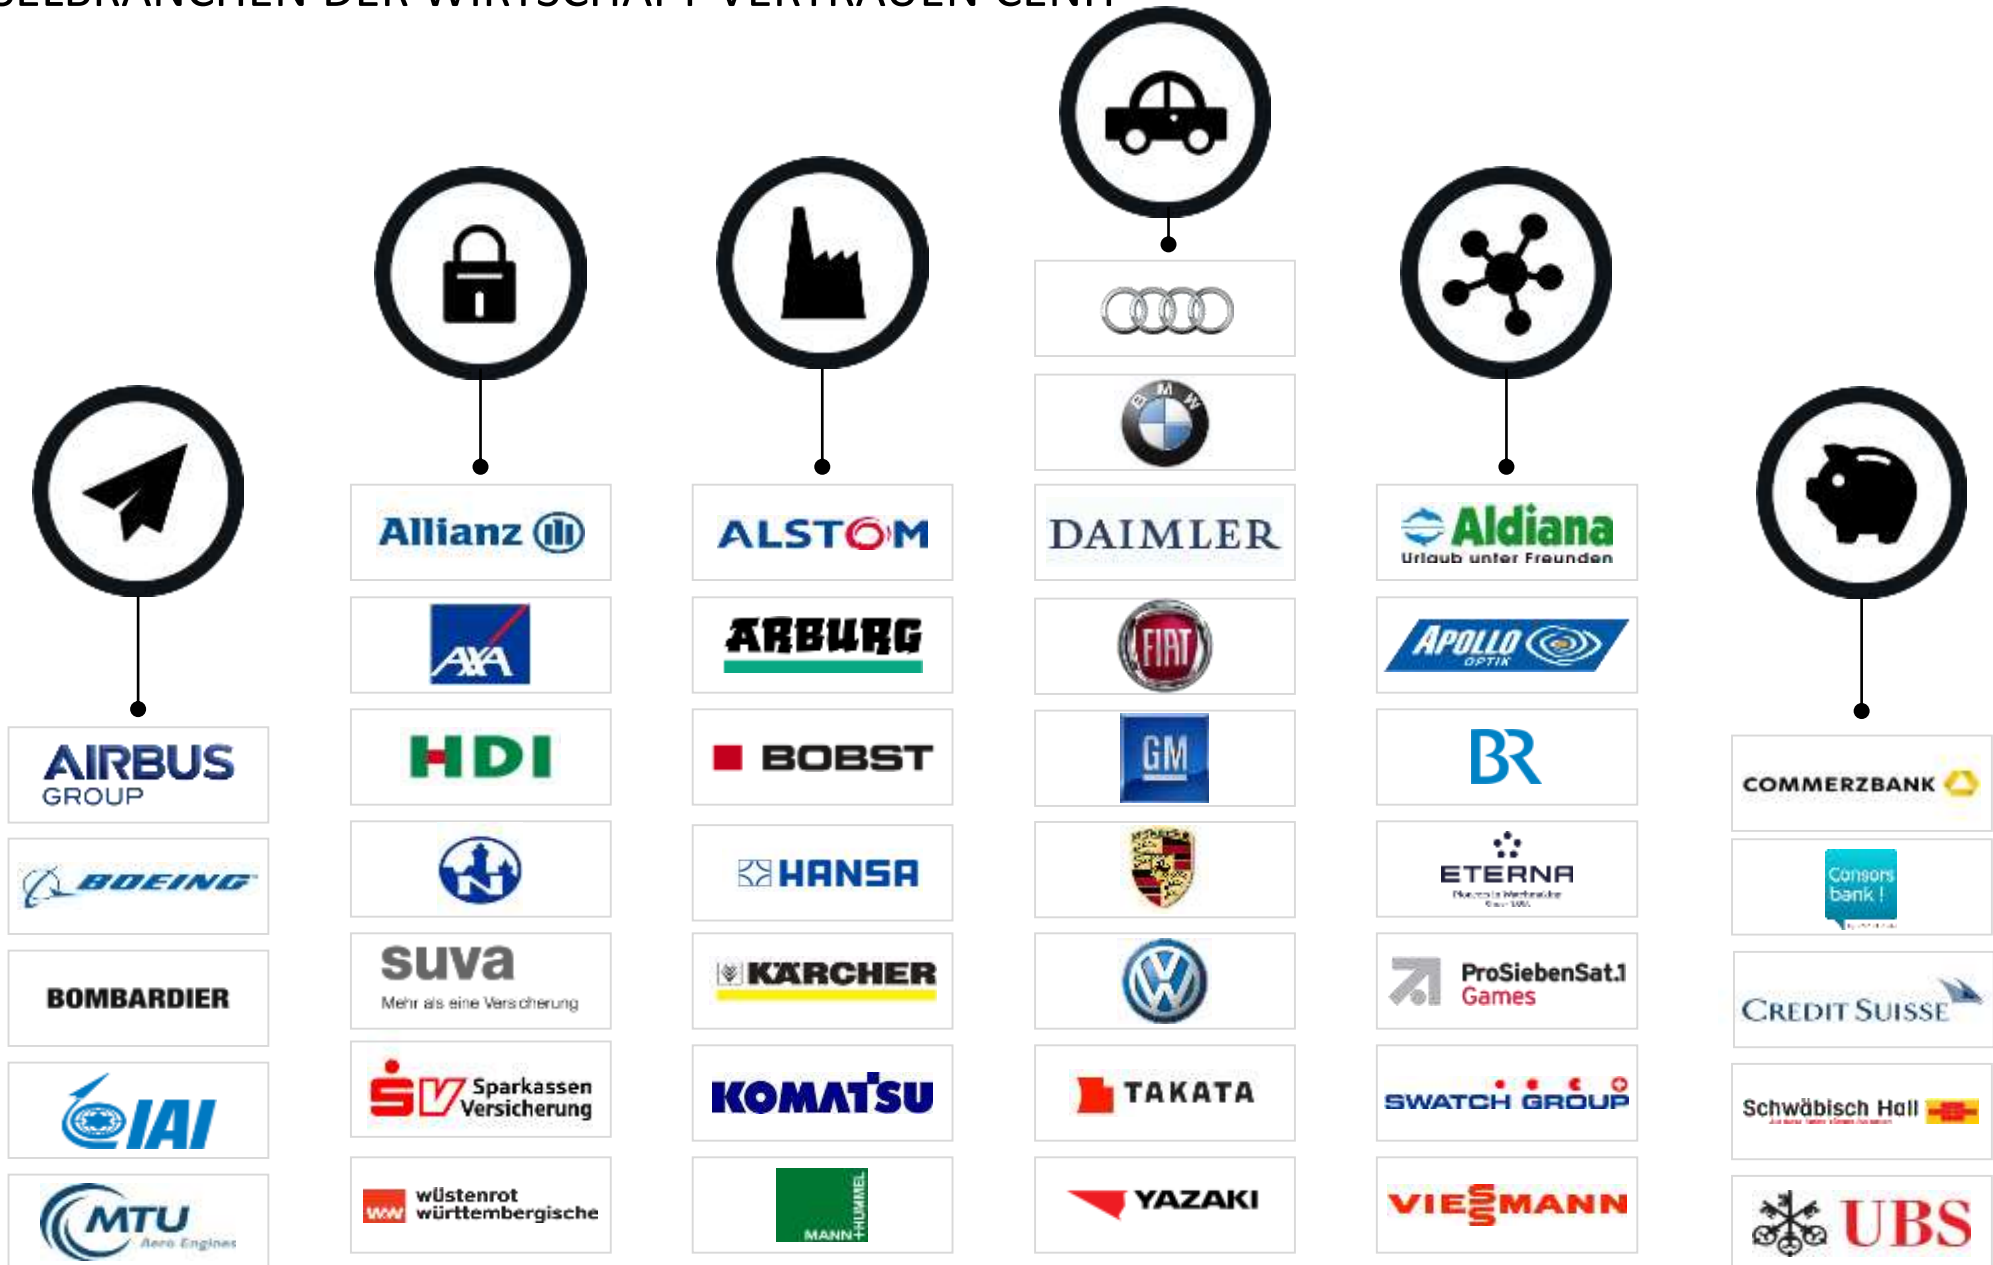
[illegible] DER WIRTSCHAFT VERTRAUEN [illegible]

AIRBUS GROUP
BOEING
BOMBARDIER
IAI
MTU Aero Engines

Allianz
AXA
HDI
suva Mehr als eine Versicherung
Sparkassen Versicherung
ww wüstenrot württembergische

ALSTOM
ARBURG
BOBST
HANSA
KÄRCHER
KOMATSU
MANN+HUMMEL

DAIMLER
FIAT
GM
TAKATA
YAZAKI

Aldiana Urlaub unter Freunden
APOLLO OPTIK
BR
ETERNA
ProSiebenSat.1 Games
SWATCH GROUP
VIESSMANN

COMMERZBANK
Consors bank!
CREDIT SUISSE
Schwäbisch Hall
UBS